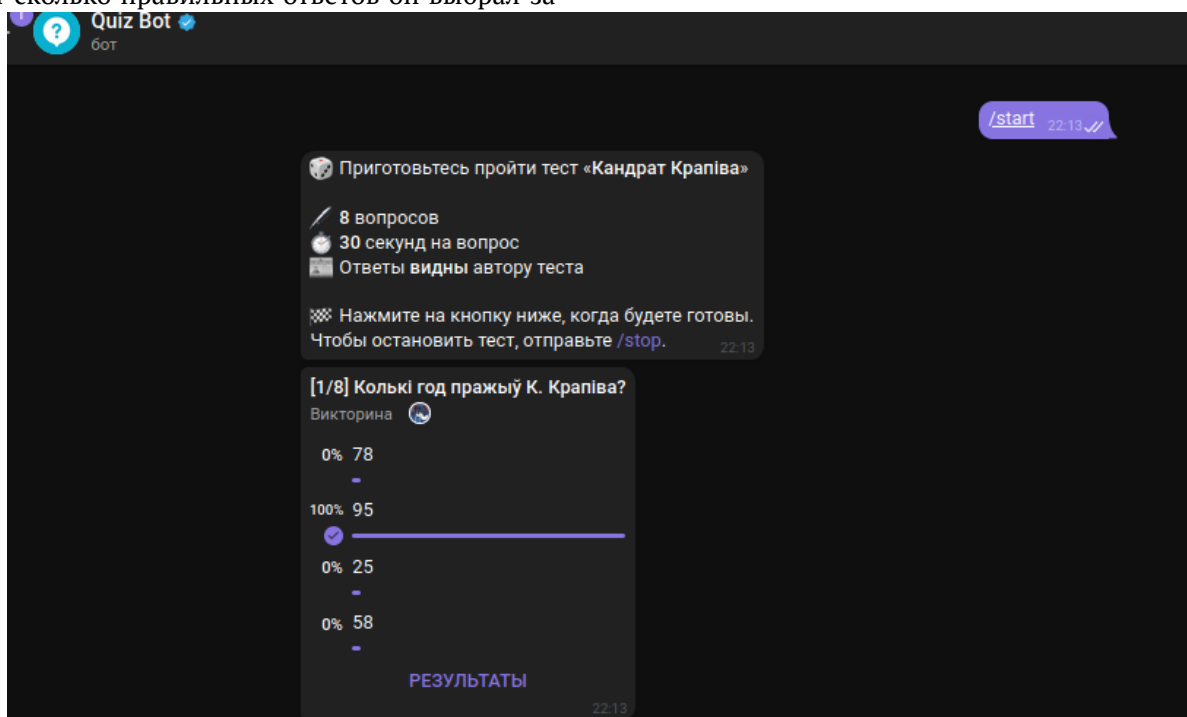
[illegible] сколько правильных ответов он выбрал за

Quiz Bot
бот

/start 22:13

Приготовьтесь пройти тест «Кандрат Крапіва»

8 вопросов
30 секунд на вопрос
Ответы видны автору теста

Нажмите на кнопку ниже, когда будете готовы. Чтобы остановить тест, отправьте /stop. 22:13

[1/8] Колькі год пражыў К. Крапіва?
Викторина

0% 78
100% 95
0% 25
0% 58

РЕЗУЛЬТАТЫ
22:13